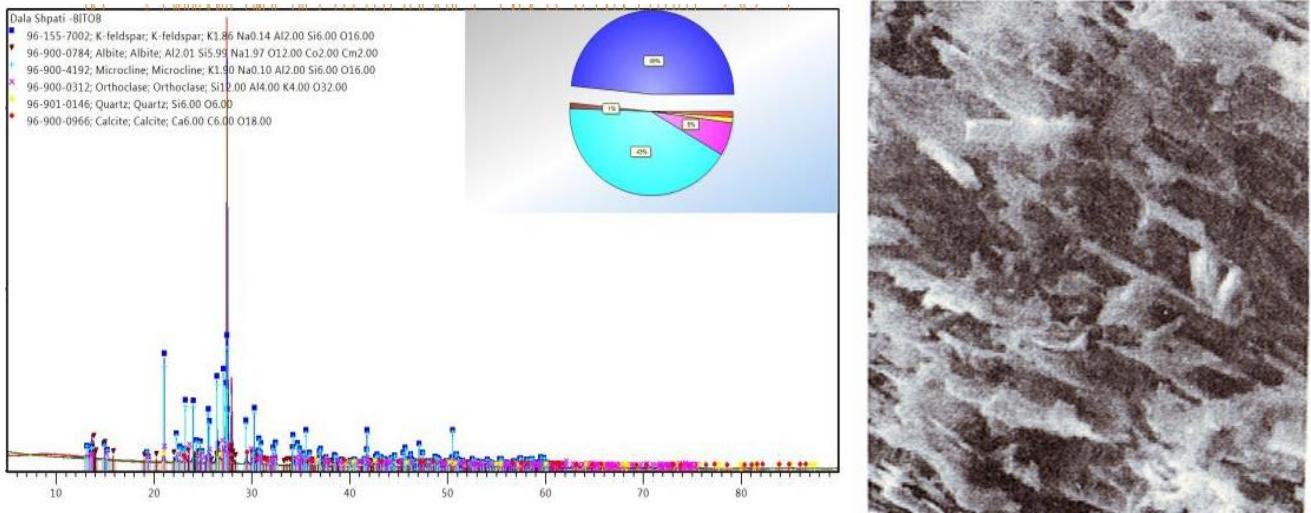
Dala Shpati -8ITO8
96-155-7002; K-feldspar; K-feldspar; K1.86 Na0.14 Al2.00 Si6.00 O16.00
96-900-0784; Albite; Albite; Al2.01 Si5.99 Na1.97 O12.00 Co2.00 Cm2.00
96-900-4192; Microcline; Microcline; K1.90 Na0.10 Al2.00 Si6.00 O16.00
96-900-0312; Orthoclase; Orthoclase; Si12.00 Al4.00 K4.00 O32.00
96-901-0146; Quartz; Quartz; Si6.00 O6.00
96-900-0966; Calcite; Calcite; Ca6.00 C6.00 O18.00

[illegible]
1%
8%
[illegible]

10 20 30 40 50 60 70 80